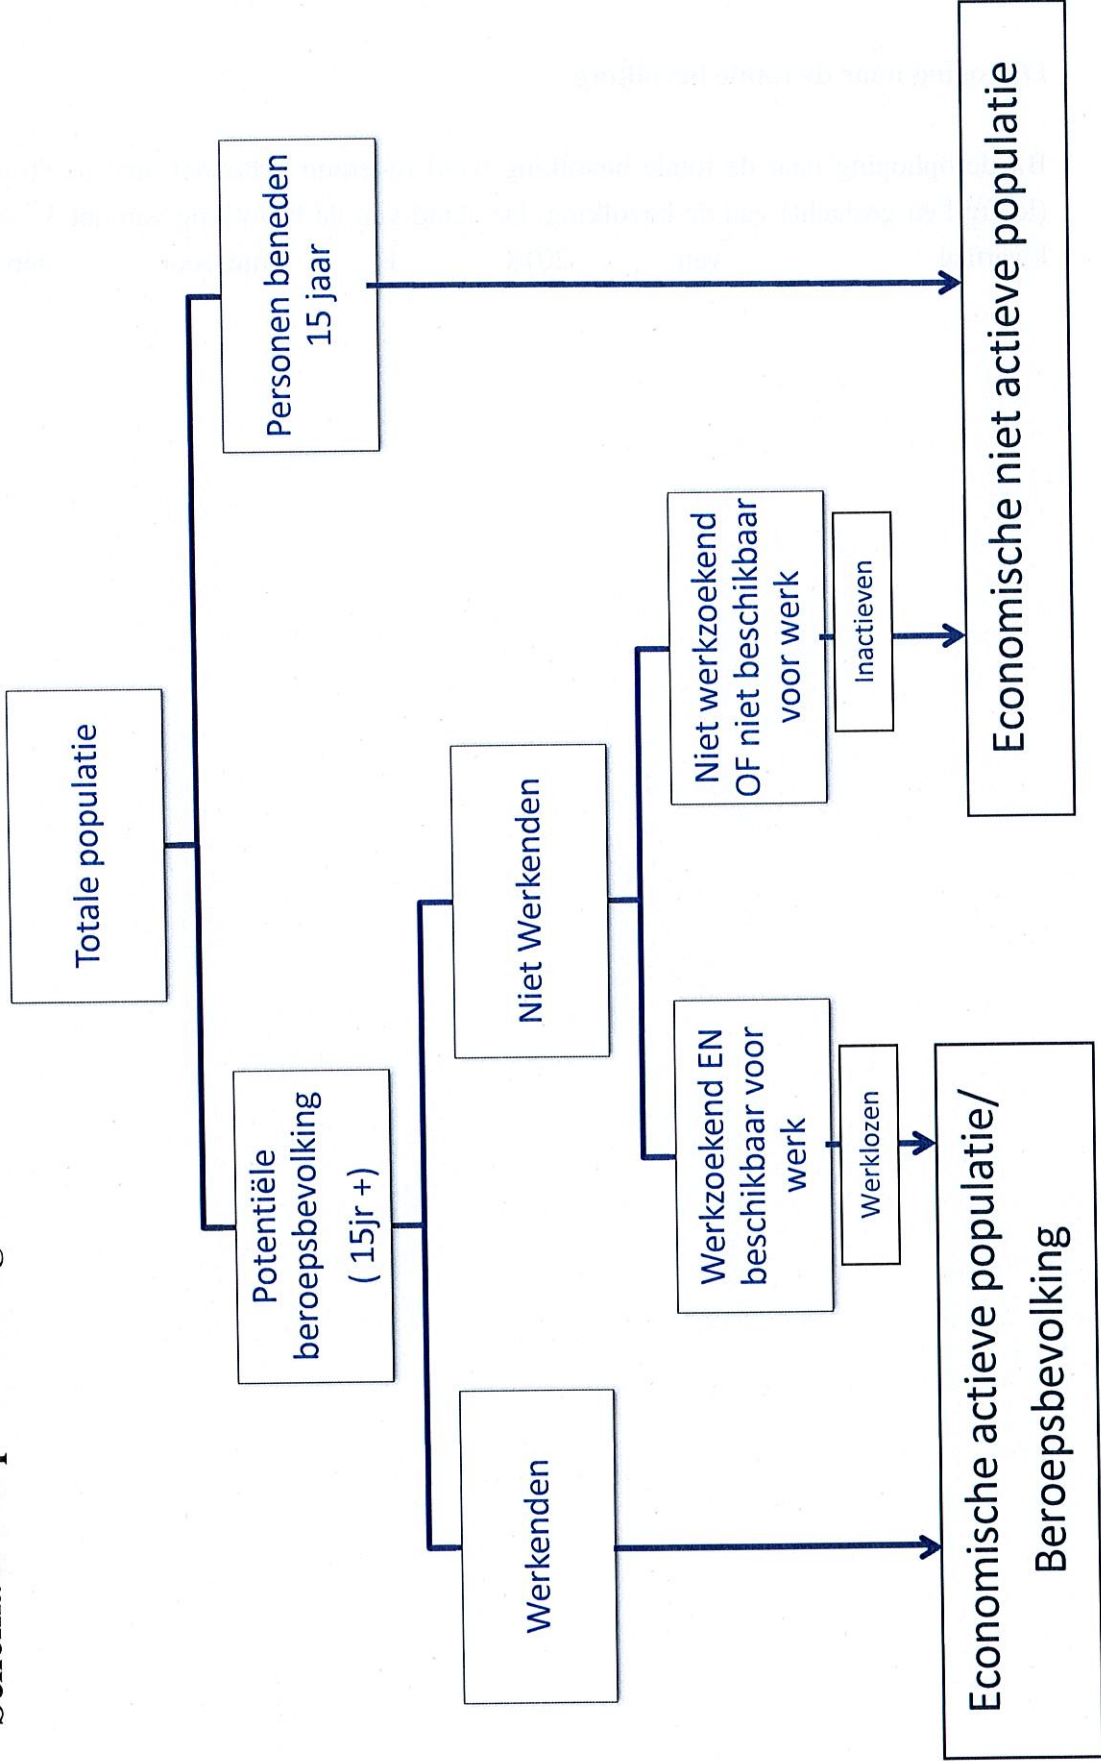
Totale populatie

Potentiële beroepsbevolking ( 15jr +)

Personen beneden 15 jaar

Werkenden

Niet Werkenden

Werkzoekend EN beschikbaar voor werk

Niet werkzoekend OF niet beschikbaar voor werk

Werklozen

Inactieven

Economische actieve populatie/ Beroepsbevolking

Economische niet actieve populatie